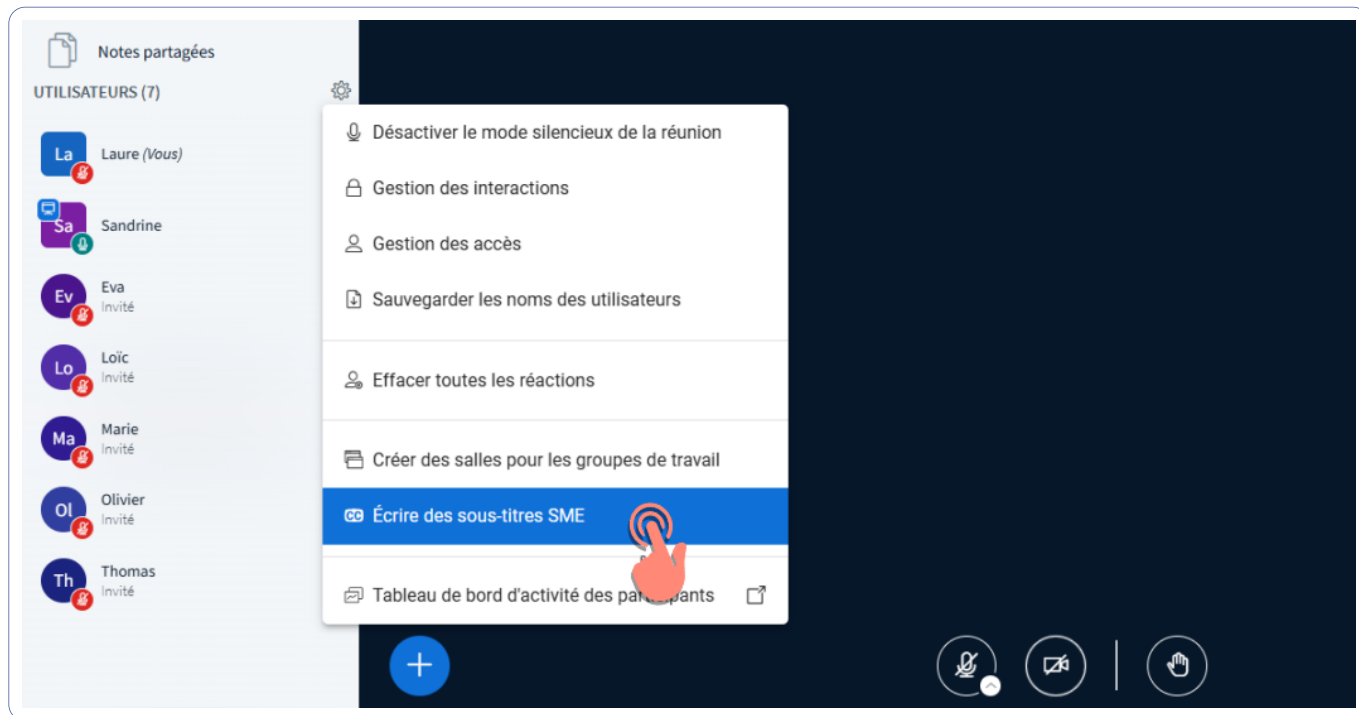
Notes partagées

UTILISATEURS (7)

La Laure (Vous)

Sa Sandrine

Ev Eva
Invité

Lo Loïc
Invité

Ma Marie
Invité

Ol Olivier
Invité

Th Thomas
Invité

Désactiver le mode silencieux de la réunion

Gestion des interactions

Gestion des accès

Sauvegarder les noms des utilisateurs

Effacer toutes les réactions

Créer des salles pour les groupes de travail

Écrire des sous-titres SME

Tableau de bord d'activité des par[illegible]pants